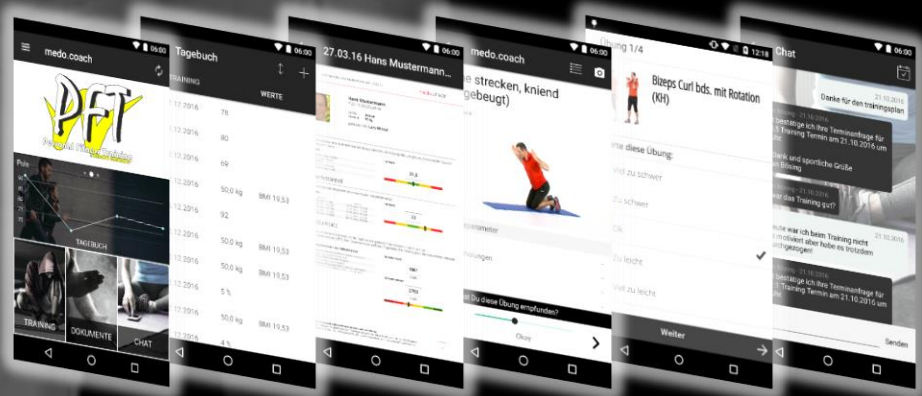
06:00
medo.coach

PFT
Personal Fitness Training

Puls

TAGEBUCH

TRAINING
DOKUMENTE
CHAT

06:00
Tagebuch
TRAINING
WERTE
.11.2016 78
.11.2016 80
.11.2016 69
.12.2016 50,0 kg BMI 19,53
.12.2016 92
.12.2016 50,0 kg BMI 19,53
.12.2016 50,0 kg BMI 19,53
.12.2016 5 %
.12.2016 50,0 kg BMI 19,53
4 %

06:00
27.03.16 Hans Mustermann...
Hans Mustermann

06:00
medo.coach
e strecken, kniend
gebeugt)
ameter
holungen
st Du diese Übung empfunden?
Okay

12:18
Übung 1/4
Bizeps Curl bds. mit Rotation (KH)
ute diese Übung:
viel zu schwer
zu schwer
Ok
zu leicht
viel zu leicht
Weiter

06:00
Chat
21.10.2016
Danke für den Trainingsplan
Ich bestätige Ihre Terminanfrage für 1 Training Termin am 21.10.2016 um
Dank und sportliche Grüße
Bösing
war der Training gut?
heute war ich beim Training nicht motiviert aber habe es trotzdem durchgezogen!
Ich bestätige Ihre Terminanfrage für 1 Training Termin am 21.10.2016 um
21.10.2016
Senden